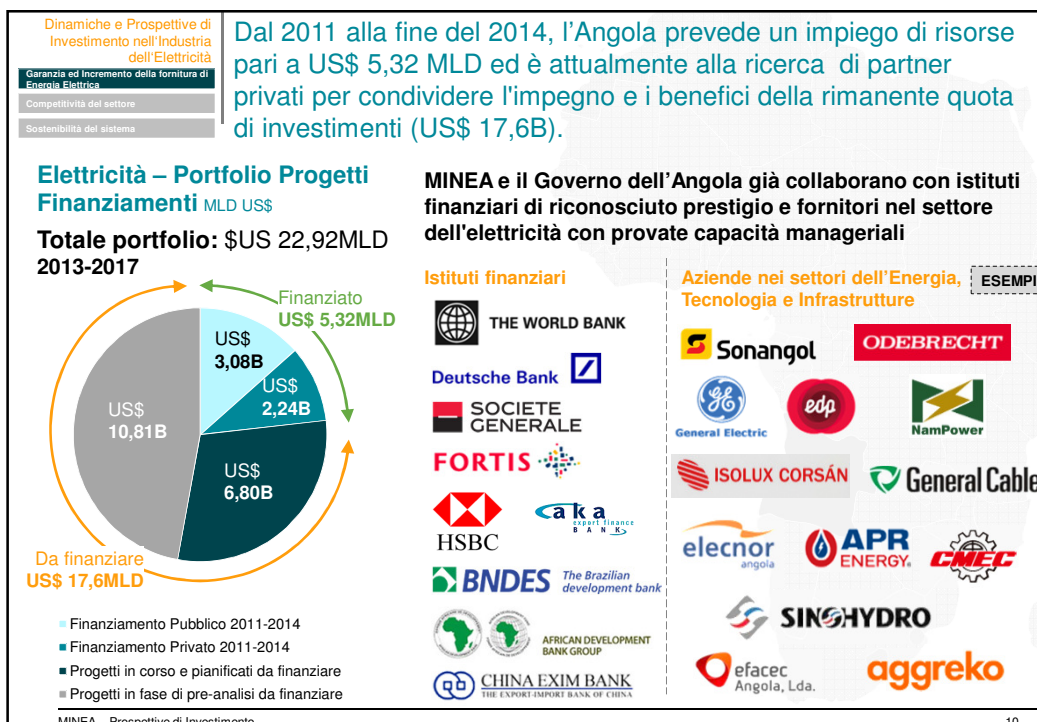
Dinamiche e Prospettive di Investimento nell'Industria dell'Elettricità

Garanzia ed Incremento della fornitura di Energia Elettrica

Competitività del settore

Sostenibilità del sistema

Dal 2011 alla fine del 2014, l'Angola prevede un impiego di risorse pari a US$ 5,32 MLD ed è attualmente alla ricerca di partner privati per condividere l'impegno e i benefici della rimanente quota di investimenti (US$ 17,6B).

Elettricità – Portfolio Progetti Finanziamenti MLD US$

Totale portfolio: $US 22,92MLD 2013-2017

Finanziato US$ 5,32MLD

US$ 3,08B

US$ 2,24B

US$ 10,81B

US$ 6,80B

Da finanziare US$ 17,6MLD

Finanziamento Pubblico 2011-2014
Finanziamento Privato 2011-2014
Progetti in corso e pianificati da finanziare
Progetti in fase di pre-analisi da finanziare

MINEA e il Governo dell'Angola già collaborano con istituti finanziari di riconosciuto prestigio e fornitori nel settore dell'elettricità con provate capacità manageriali

Istituti finanziari

THE WORLD BANK

Deutsche Bank

SOCIETE GENERALE

FORTIS

HSBC

aka export finance BANK

BNDES The Brazilian development bank

AFRICAN DEVELOPMENT BANK GROUP

CHINA EXIM BANK THE EXPORT-IMPORT BANK OF CHINA

Aziende nei settori dell'Energia, Tecnologia e Infrastrutture

ESEMPI

Sonangol

ODEBRECHT

General Electric

edp

NamPower

ISOLUX CORSÁN

General Cable

elecnor angola

APR ENERGY

CMEC

SINOHYDRO

efacec Angola, Lda.

aggreko

MINEA – Prospettive di Investimento

10